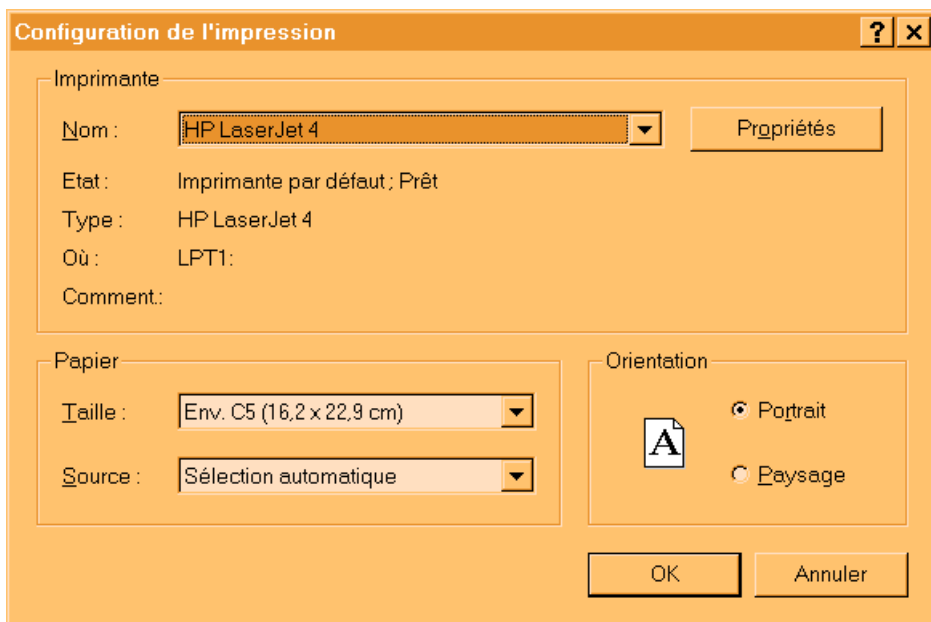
Configuration de l'impression

?

Imprimante

Nom : HP LaserJet 4

Propriétés

Etat : Imprimante par défaut ; Prêt

Type : HP LaserJet 4

Où : LPT1:

Comment.:

Papier

Taille : Env. C5 (16,2 x 22,9 cm)

Source : Sélection automatique

Orientation

A

Portrait

Paysage

OK

Annuler